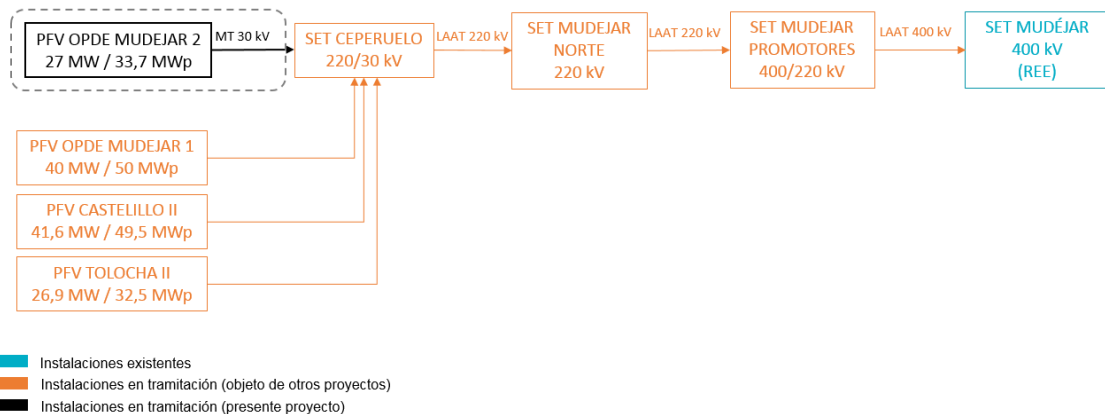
PFV OPDE MUDEJAR 2
27 MW / 33,7 MWp

MT 30 kV

SET CEPERUELO
220/30 kV

LAAT 220 kV

SET MUDEJAR NORTE
220 kV

LAAT 220 kV

SET MUDEJAR PROMOTORES
400/220 kV

LAAT 400 kV

SET MUDÉJAR
400 kV
(REE)

PFV OPDE MUDEJAR 1
40 MW / 50 MWp

PFV CASTELILLO II
41,6 MW / 49,5 MWp

PFV TOLOCHA II
26,9 MW / 32,5 MWp

Instalaciones existentes
Instalaciones en tramitación (objeto de otros proyectos)
Instalaciones en tramitación (presente proyecto)